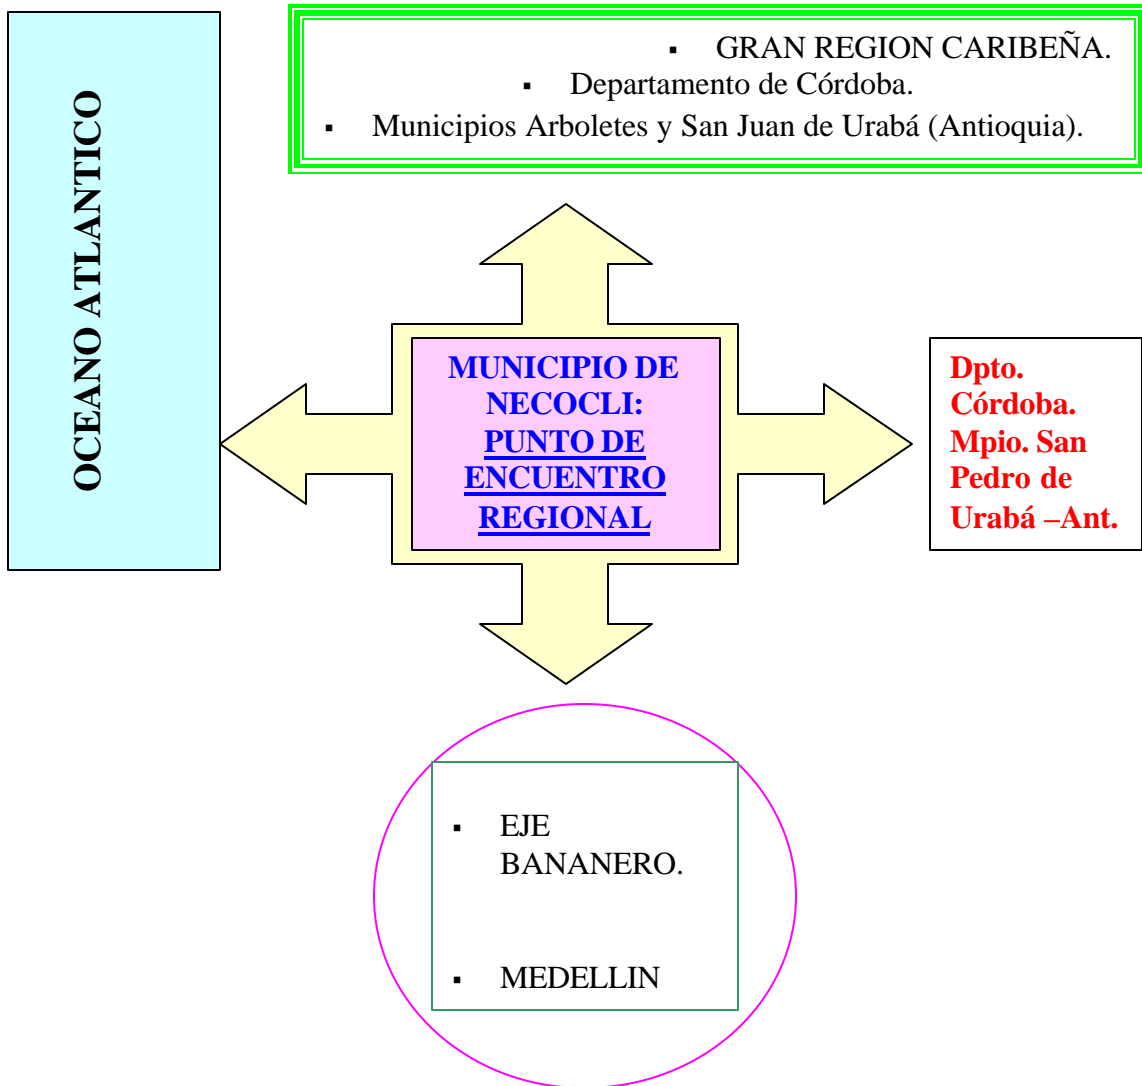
OCEANO ATLANTICO

▪ GRAN REGION CARIBEÑA.
▪ Departamento de Córdoba.
▪ Municipios Arboletes y San Juan de Urabá (Antioquia).

MUNICIPIO DE NECOCLI: PUNTO DE ENCUENTRO REGIONAL

Dpto. Córdoba. Mpio. San Pedro de Urabá –Ant.

▪ EJE BANANERO.

▪ MEDELLIN